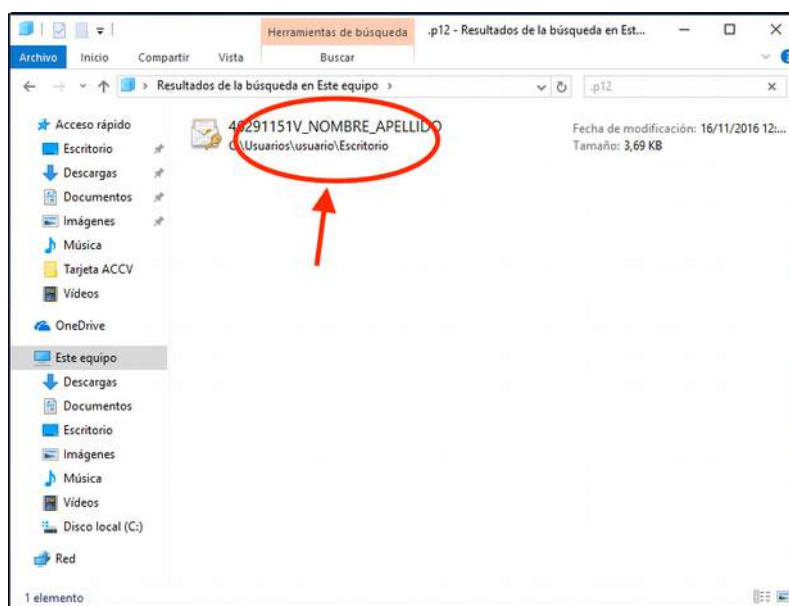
Herramientas de búsqueda .p12 - Resultados de la búsqueda en Est...

Archivo Inicio Compartir Vista Buscar

Resultados de la búsqueda en Este equipo >

.p12

Acceso rápido
Escritorio
Descargas
Documentos
Imágenes
Música
Tarjeta ACCV
Vídeos
OneDrive
Este equipo
Descargas
Documentos
Escritorio
Imágenes
Música
Vídeos
Disco local (C:)
Red

48291151V_NOMBRE_APELLIDO
C:\Usuarios\usuario\Escritorio

Fecha de modificación: 16/11/2016 12:...
Tamaño: 3,69 KB

1 elemento